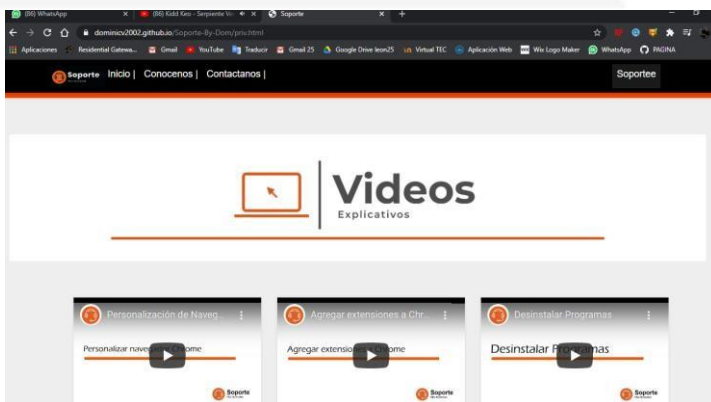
(86) WhatsApp | (86) Kidd Keo - Serpiente Ve | Soporte

dominicv2002.github.io/Soporte-By-Dom/pru.html

Aplicaciones Residential Gatewa... Gmail YouTube Traducir Gmail 25 Google Drive leon25 Virtual TEC Aplicación Web Wix Logo Maker WhatsApp PAGINA

Soporte Inicio | Conocenos | Contactanos |

Soportee

Videos
Explicativos

Personalización de Naveg...
Personalizar naveg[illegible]rome
Soporte

Agregar extensiones a Chr...
Agregar extensio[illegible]rome
Soporte

Desinstalar Programas
Desinstalar P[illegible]mas
Soporte